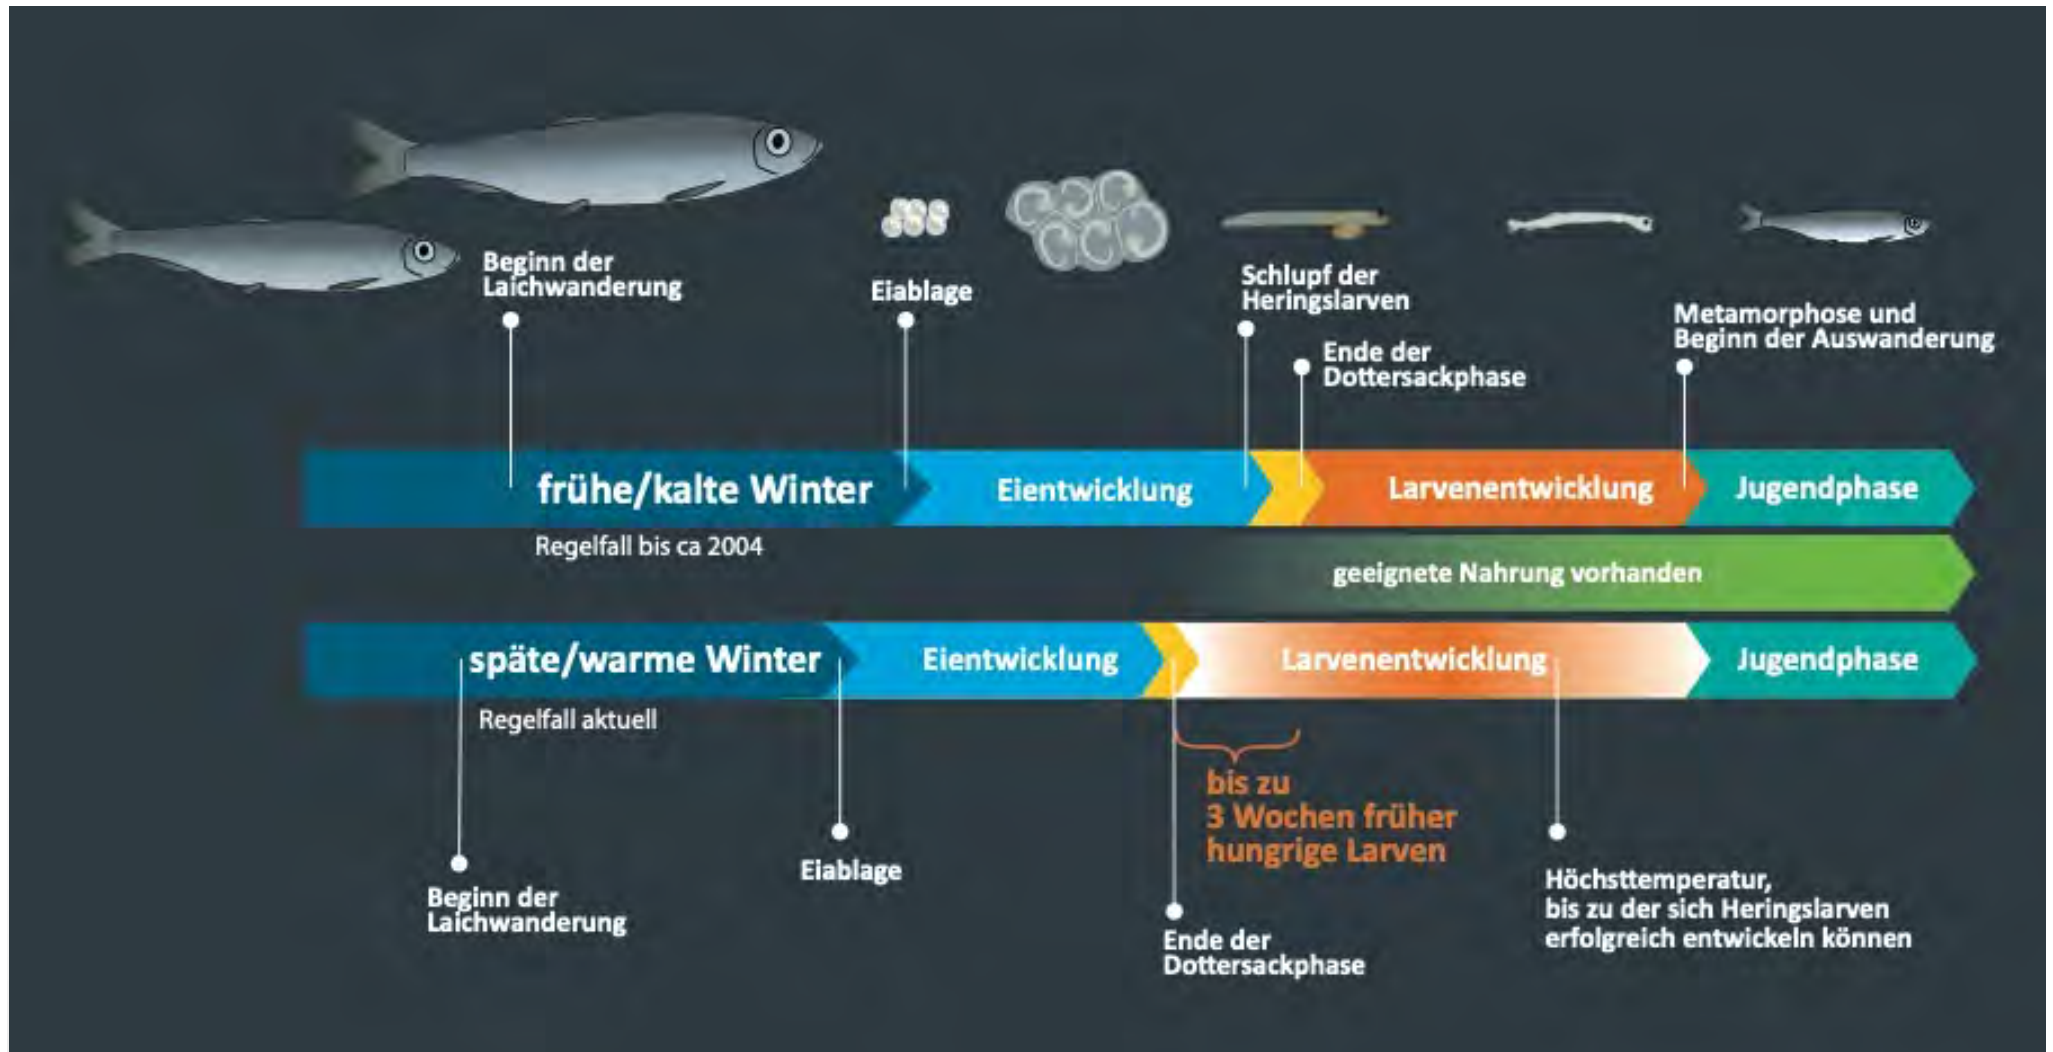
Beginn der Laichwanderung

Eiablage

Schlupf der Heringslarven

Ende der Dottersackphase

Metamorphose und Beginn der Auswanderung

frühe/kalte Winter

Eientwicklung

Larvenentwicklung

Jugendphase

Regelfall bis ca 2004

geeignete Nahrung vorhanden

späte/warme Winter

Eientwicklung

Larvenentwicklung

Jugendphase

Regelfall aktuell

bis zu 3 Wochen früher hungrige Larven

Beginn der Laichwanderung

Eiablage

Ende der Dottersackphase

Höchsttemperatur, bis zu der sich Heringslarven erfolgreich entwickeln können